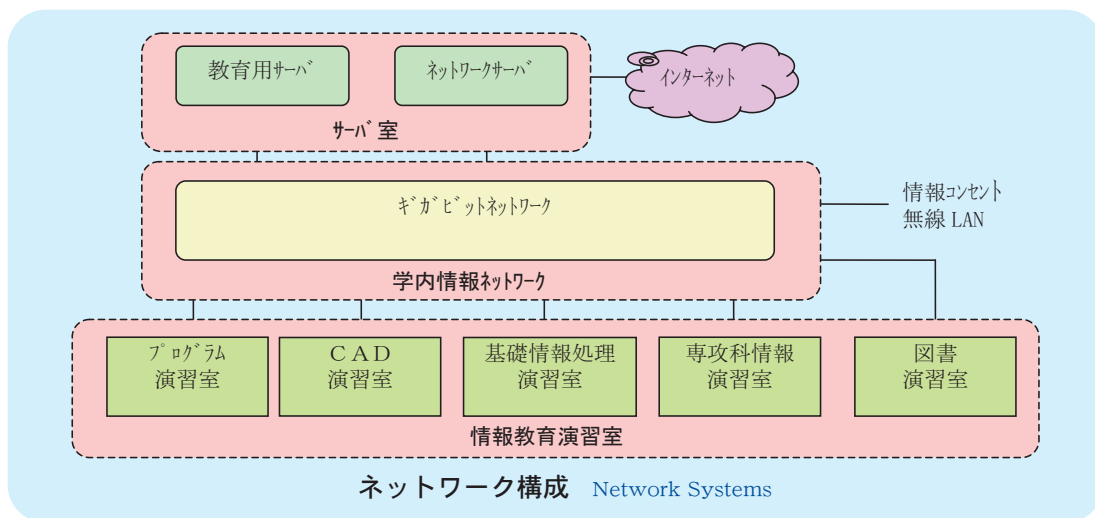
教育用サーバ

ネットワークサーバ

インターネット

サーバ室

ギガビットネットワーク

情報コンセント
無線 LAN

学内情報ネットワーク

プログラム
演習室

CAD
演習室

基礎情報処理
演習室

専攻科情報
演習室

図書
演習室

情報教育演習室

ネットワーク構成 Network Systems